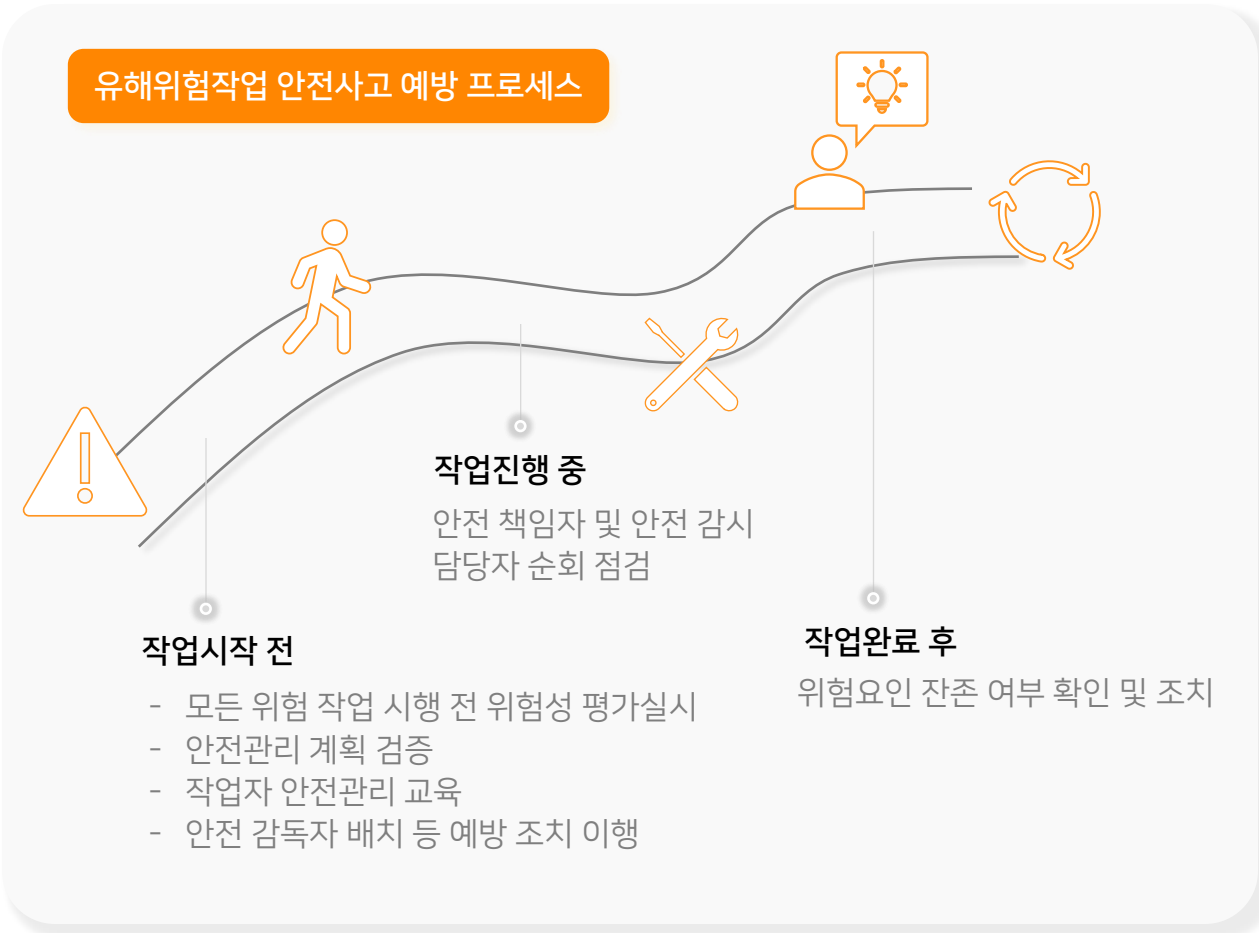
유해위험작업 안전사고 예방 프로세스

작업진행 중

안전 책임자 및 안전 감시 담당자 순회 점검

작업시작 전

- 모든 위험 작업 시행 전 위험성 평가실시
- 안전관리 계획 검증
- 작업자 안전관리 교육
- 안전 감독자 배치 등 예방 조치 이행

작업완료 후

위험요인 잔존 여부 확인 및 조치